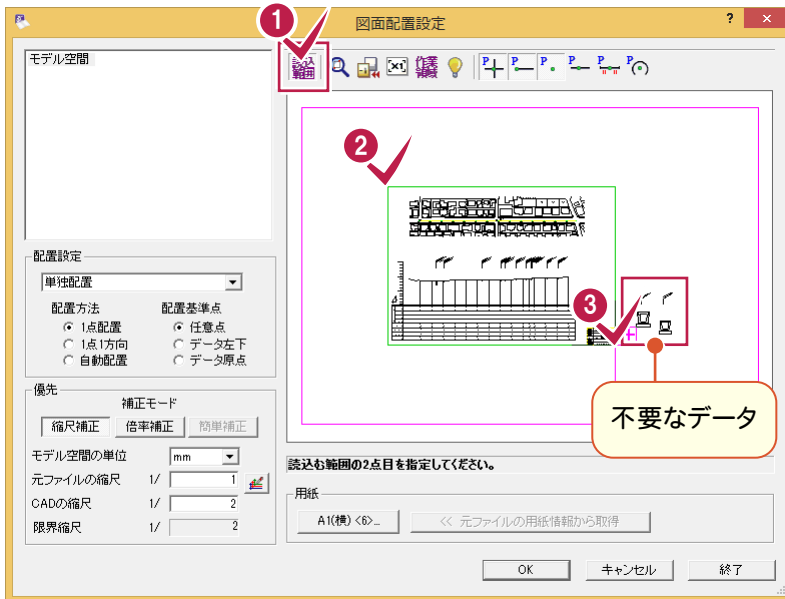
図面配置設定

? ×

1

モデル空間

2

3

不要なデータ

配置設定

単独配置

配置方法
1点配置
1点1方向
自動配置

配置基準点
任意点
データ左下
データ原点

優先
補正モード
縮尺補正 倍率補正 簡単補正

モデル空間の単位 mm
元ファイルの縮尺 1/ 1
CADの縮尺 1/ 2
限界縮尺 1/ 2

読込む範囲の2点目を指定してください。

用紙
A1(横) <6>...
<< 元ファイルの用紙情報から取得

OK キャンセル 終了